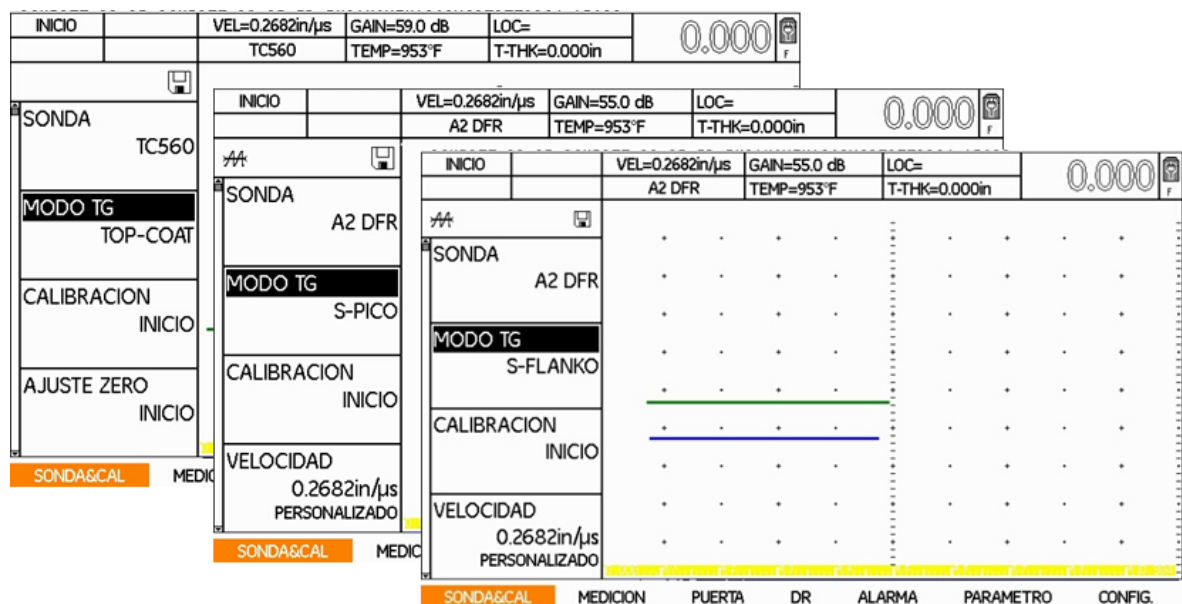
INICIO | VEL=0.2682in/µs | GAIN=59.0 dB | LOC=
TC560 | TEMP=953°F | T-THK=0.000in
0.000

SONDA
TC560

MODO TG
TOP-COAT

CALIBRACION
INICIO

AJUSTE ZERO
INICIO

SONDA&CAL MEDIC

INICIO | VEL=0.2682in/µs | GAIN=55.0 dB | LOC=
A2 DFR | TEMP=953°F | T-THK=0.000in
0.000

SONDA
A2 DFR

MODO TG
S-PICO

CALIBRACION
INICIO

VELOCIDAD
0.2682in/µs
PERSONALIZADO

SONDA&CAL MEDIC

INICIO | VEL=0.2682in/µs | GAIN=55.0 dB | LOC=
A2 DFR | TEMP=953°F | T-THK=0.000in
0.000

SONDA
A2 DFR

MODO TG
S-FLANKO

CALIBRACION
INICIO

VELOCIDAD
0.2682in/µs
PERSONALIZADO

SONDA&CAL MEDICION PUERTA DR ALARMA PARAMETRO CONFIG.